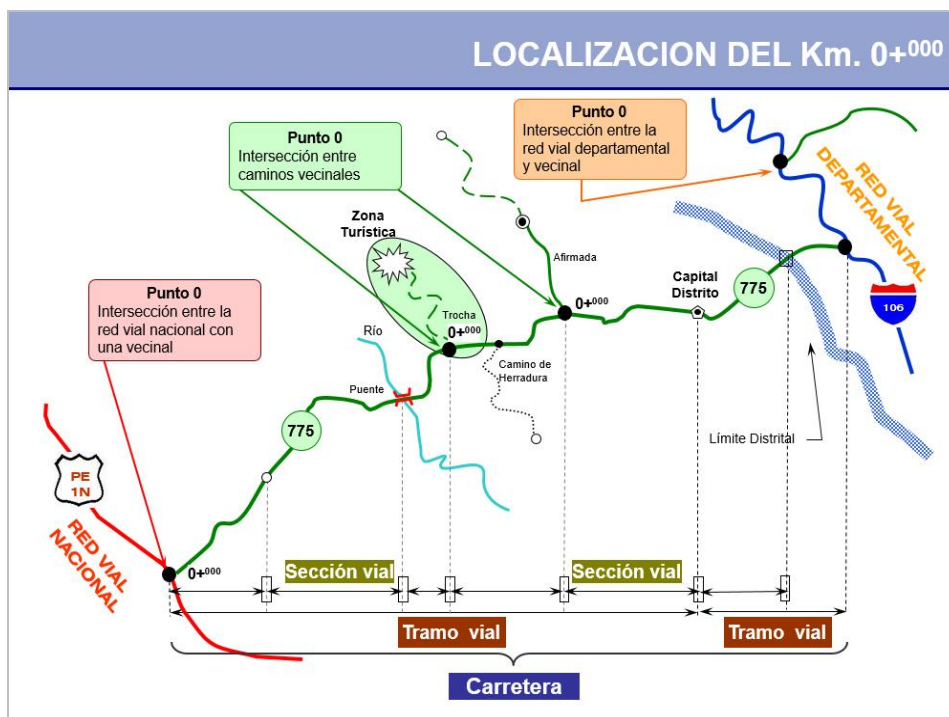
LOCALIZACION DEL Km. $0+^{000}$

Punto 0
Intersección entre caminos vecinales

Punto 0
Intersección entre la red vial departamental y vecinal

RED VIAL DEPARTAMENTAL

Zona Turística

Afirmada

Capital Distrito

775

106

Punto 0
Intersección entre la red vial nacional con una vecinal

Río

Trocha

$0+^{000}$

$0+^{000}$

Camino de Herradura

Puente

775

Límite Distrital

PE 1N

RED VIAL NACIONAL

$0+^{000}$

Sección vial

Sección vial

Tramo vial

Tramo vial

Carretera